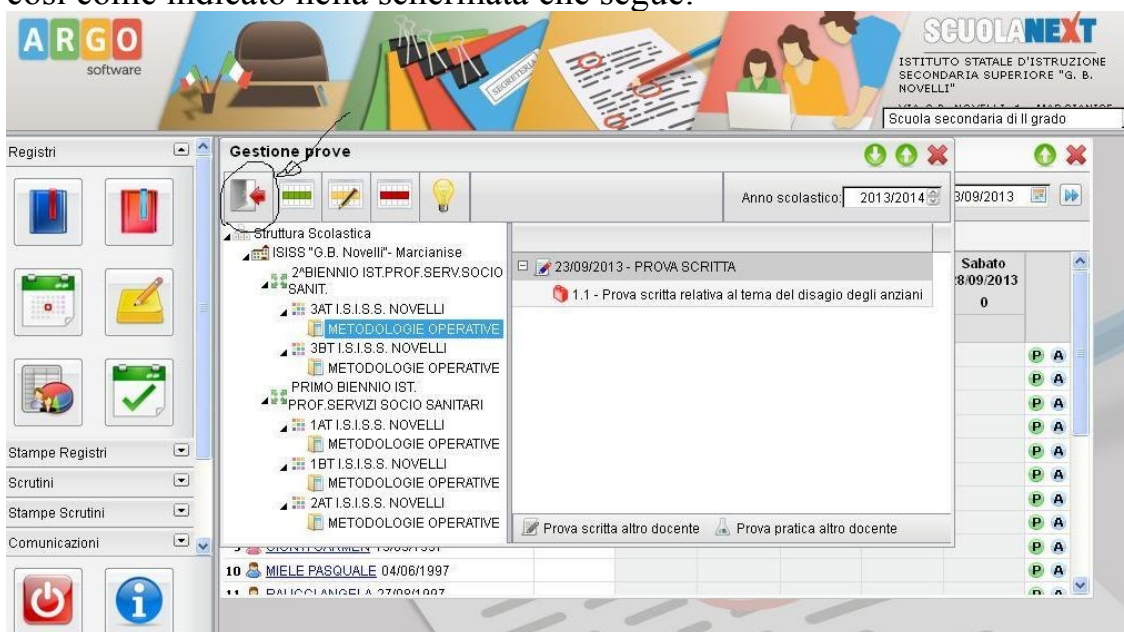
così come indicato nella schermata che segue:

ARGO software

SEGRETERIA

SCUOLANEXT
ISTITUTO STATALE D'ISTRUZIONE SECONDARIA SUPERIORE "G. B. NOVELLI"
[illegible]
Scuola secondaria di II grado

Registri

Stampe Registri
Scrutini
Stampe Scrutini
Comunicazioni

Gestione prove

Anno scolastico: 2013/2014

3/09/2013

Struttura Scolastica
ISISS "G.B. Novelli"- Marcianise
2^BIENNIO IST.PROF.SERV.SOCIO SANIT.
3AT I.S.I.S.S. NOVELLI
METODOLOGIE OPERATIVE
3BT I.S.I.S.S. NOVELLI
METODOLOGIE OPERATIVE
PRIMO BIENNIO IST. PROF.SERVIZI SOCIO SANITARI
1AT I.S.I.S.S. NOVELLI
METODOLOGIE OPERATIVE
1BT I.S.I.S.S. NOVELLI
METODOLOGIE OPERATIVE
2AT I.S.I.S.S. NOVELLI
METODOLOGIE OPERATIVE

23/09/2013 - PROVA SCRITTA
1.1 - Prova scritta relativa al tema del disagio degli anziani

Prova scritta altro docente
Prova pratica altro docente

Sabato
28/09/2013
0

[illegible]
10 MIELE PASQUALE 04/06/1997
11 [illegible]

P A
P A
P A
P A
P A
P A
P A
P A
P A
P A